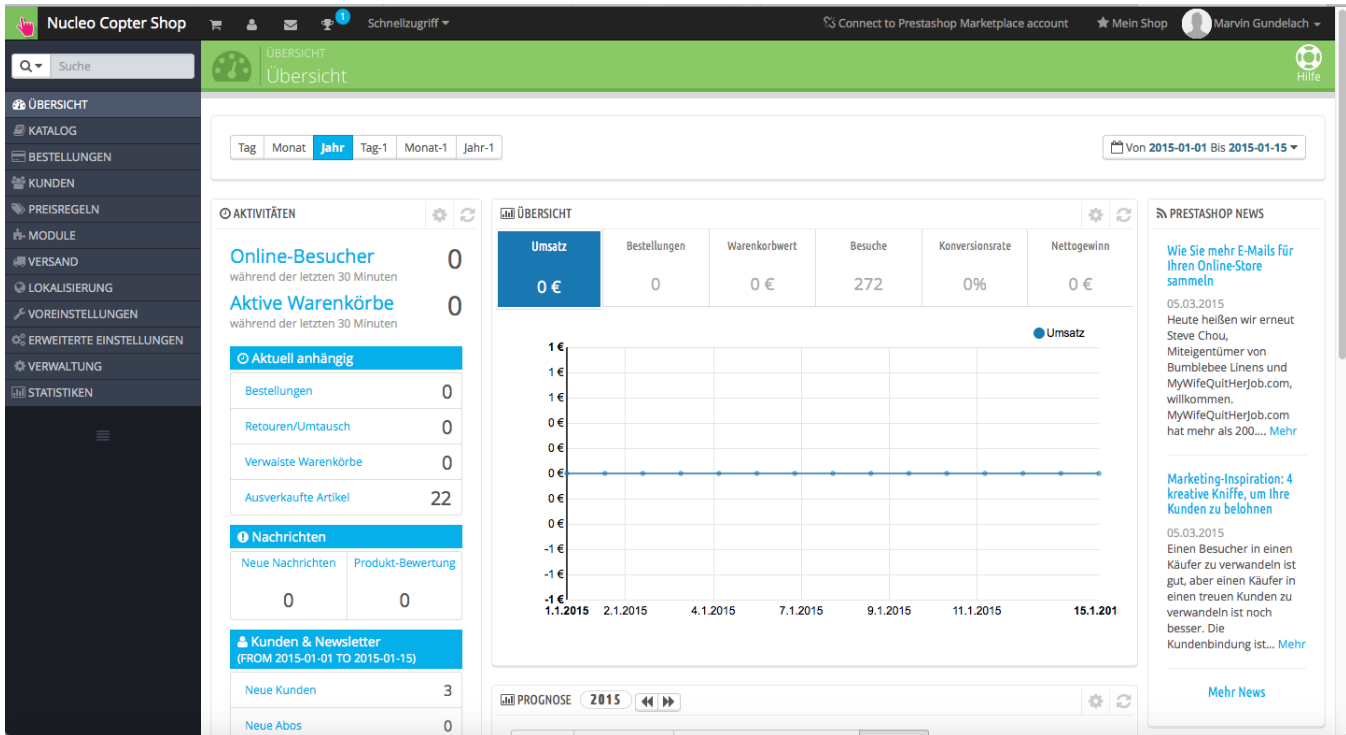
Nucleo Copter Shop 1 Schnellzugriff Connect to Prestashop Marketplace account Mein Shop Marvin Gundelach

Suche

ÜBERSICHT
KATALOG
BESTELLUNGEN
KUNDEN
PREISREGELN
MODULE
VERSAND
LOKALISIERUNG
VOREINSTELLUNGEN
ERWEITERTE EINSTELLUNGEN
VERWALTUNG
STATISTIKEN

ÜBERSICHT
Übersicht
Hilfe

Tag Monat Jahr Tag-1 Monat-1 Jahr-1

Von 2015-01-01 Bis 2015-01-15

AKTIVITÄTEN

Online-Besucher 0
während der letzten 30 Minuten

Aktive Warenkörbe 0
während der letzten 30 Minuten

Aktuell anhängig

| Bestellungen | 0 |
|---|---|
| Retouren/Umtausch | 0 |
| Verwaiste Warenkörbe | 0 |
| Ausverkaufte Artikel | 22 |

Nachrichten

| Neue Nachrichten | Produkt-Bewertung |
|---|---|
| 0 | 0 |

Kunden & Newsletter
(FROM 2015-01-01 TO 2015-01-15)

| Neue Kunden | 3 |
|---|---|
| Neue Abos | 0 |

ÜBERSICHT

| Umsatz | Bestellungen | Warenkorbwert | Besuche | Konversionsrate | Nettogewinn |
|---|---|---|---|---|---|
| 0 € | 0 | 0 € | 272 | 0% | 0 € |

Umsatz

1 €
1 €
1 €
0 €
0 €
0 €
0 €
0 €
-1 €
-1 €
-1 €

1.1.2015 2.1.2015 4.1.2015 7.1.2015 9.1.2015 11.1.2015 15.1.201

PROGNOSE 2015

PRESTASHOP NEWS

Wie Sie mehr E-Mails für Ihren Online-Store sammeln
05.03.2015
Heute heißen wir erneut Steve Chou, Miteigentümer von Bumblebee Linens und MyWifeQuitHerJob.com, willkommen. MyWifeQuitHerJob.com hat mehr als 200.... Mehr

Marketing-Inspiration: 4 kreative Kniffe, um Ihre Kunden zu belohnen
05.03.2015
Einen Besucher in einen Käufer zu verwandeln ist gut, aber einen Käufer in einen treuen Kunden zu verwandeln ist noch besser. Die Kundenbindung ist... Mehr

Mehr News